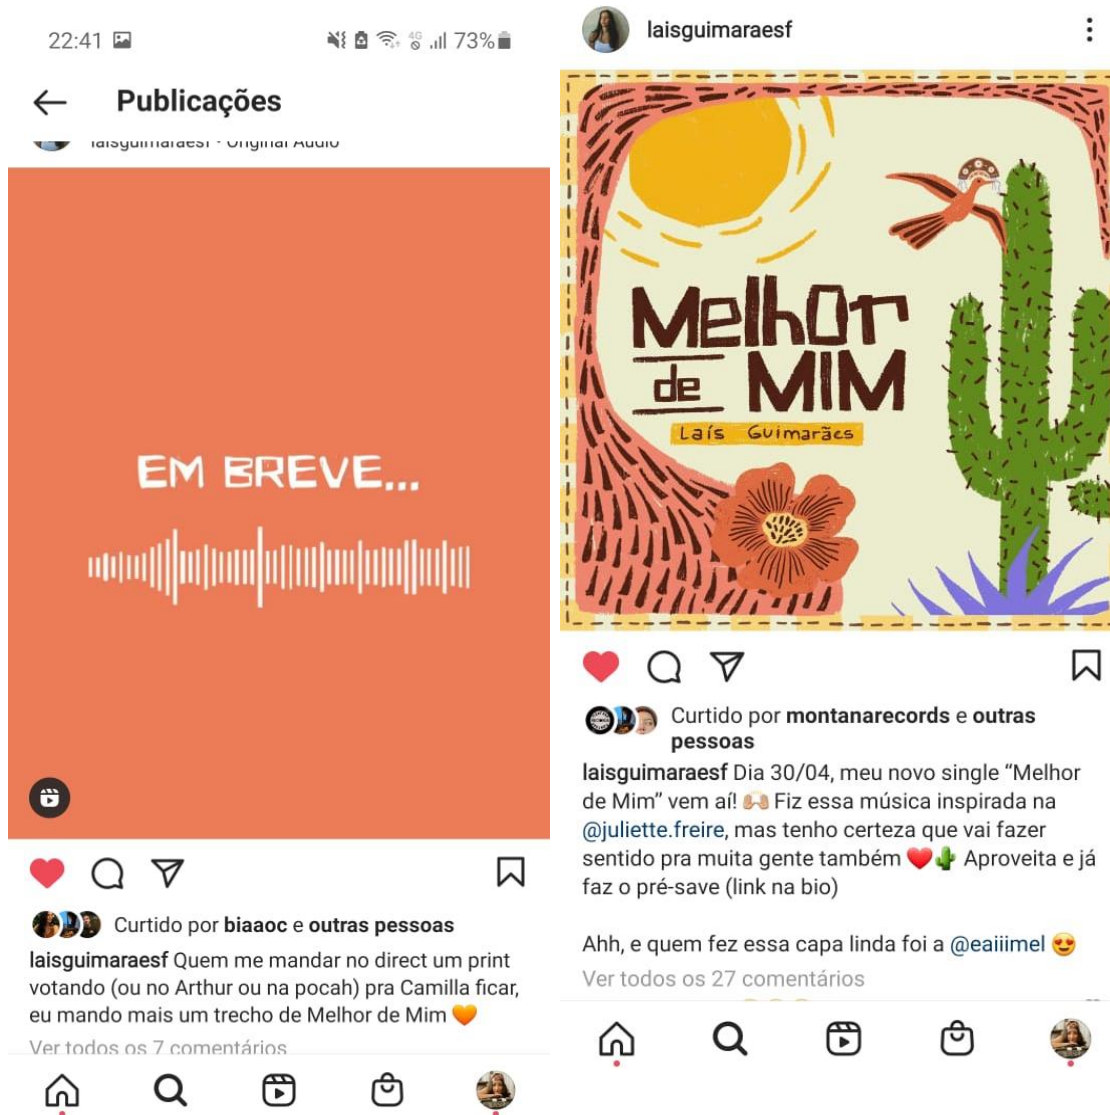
22:41 73%

Publicações

laisguimaraesf · Original Audio

EM BREVE...

Curtido por biaaoc e outras pessoas

laisguimaraesf Quem me mandar no direct um print votando (ou no Arthur ou na pocah) pra Camilla ficar, eu mando mais um trecho de Melhor de Mim 🧡

Ver todos os 7 comentários

laisguimaraesf

Melhor de MIM
Laís Guimarães

Curtido por montanarecords e outras pessoas

laisguimaraesf Dia 30/04, meu novo single "Melhor de Mim" vem aí! 🙌🏼 Fiz essa música inspirada na @juliette.freire, mas tenho certeza que vai fazer sentido pra muita gente também ❤️🌵 Aproveita e já faz o pré-save (link na bio)

Ahh, e quem fez essa capa linda foi a @eaiiimel 😍

Ver todos os 27 comentários